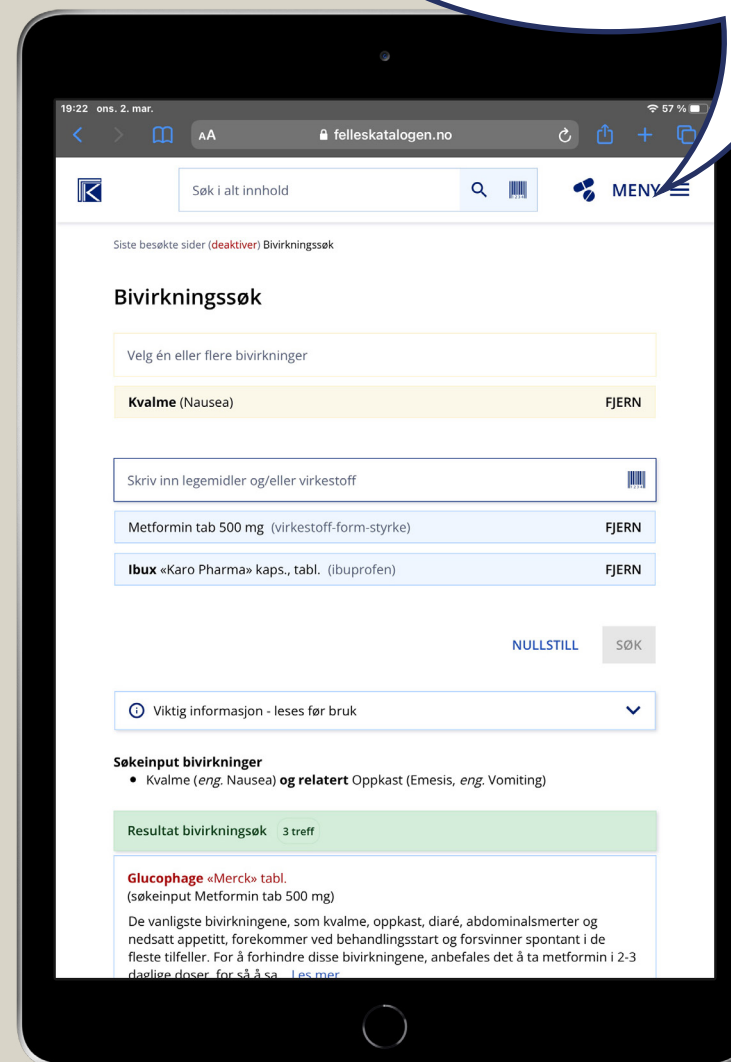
19:22 ons. 2. mar.

57 %

AA felleskatalogen.no

Søk i alt innhold

MENY

Siste besøkte sider (deaktiver) Bivirkningssøk

Bivirkningssøk

Velg én eller flere bivirkninger

**Kvalme** (Nausea) FJERN

Skriv inn legemidler og/eller virkestoff

Metformin tab 500 mg (virkestoff-form-styrke) FJERN

**Ibux** «Karo Pharma» kaps., tabl. (ibuprofen) FJERN

NULLSTILL SØK

Viktig informasjon - leses før bruk

**Søkeinput bivirkninger**

• Kvalme (*eng.* Nausea) **og relatert** Oppkast (Emesis, *eng.* Vomiting)

Resultat bivirkningssøk 3 treff

**Glucophage** «Merck» tabl.
(søkeinput Metformin tab 500 mg)

De vanligste bivirkningene, som kvalme, oppkast, diaré, abdominalsmerter og nedsatt appetitt, forekommer ved behandlingsstart og forsvinner spontant i de fleste tilfeller. For å forhindre disse bivirkningene, anbefales det å ta metformin i 2-3 daglige doser, for så å sa... Les mer